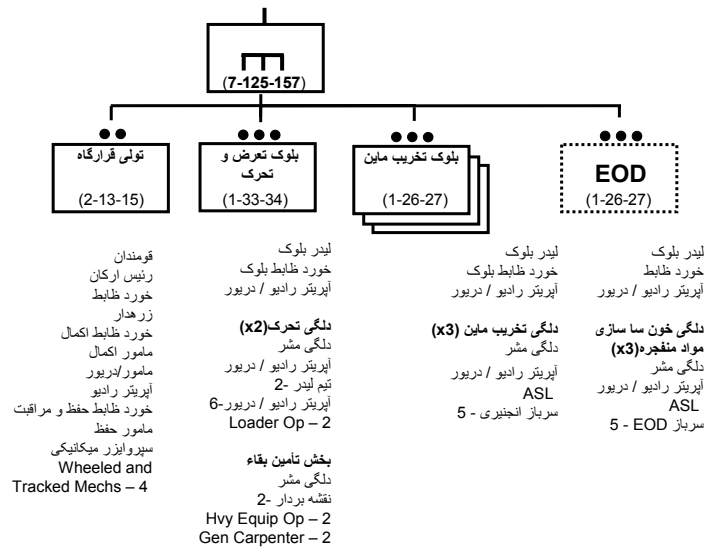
(7-125-157)

تولی قرارگاه
(2-13-15)

بلوک تعرض و تحرک
(1-33-34)

بلوک تخریب ماین
(1-26-27)

EOD
(1-26-27)

قومندان
رئیس ارکان
خورد ظابط
زرهدار
خورد ظابط اکمال
مامور اکمال
مامور/دریور
آپریتر رادیو
خورد ظابط حفظ و مراقبت
مامور حفظ
سپروایزر میکانیکی
Wheeled and Tracked Mechs – 4

لیدر بلوک
خورد ظابط بلوک
آپریتر رادیو / دریور

دلگی تحرک(x2)
دلگی مشر
آپریتر رادیو / دریور
تیم لیدر -2
آپریتر رادیو / دریور-6
Loader Op – 2

بخش تأمین بقاء
دلگی مشر
نقشه بردار -2
Hvy Equip Op – 2
Gen Carpenter – 2

لیدر بلوک
خورد ظابط بلوک
آپریتر رادیو / دریور

دلگی تخریب ماین (x3)
دلگی مشر
آپریتر رادیو / دریور
ASL
سرباز انجنیری - 5

لیدر بلوک
خورد ظابط
آپریتر رادیو / دریور

دلگی خون سا سازی مواد منفجره(x3)
دلگی مشر
آپریتر رادیو / دریور
ASL
سرباز EOD - 5